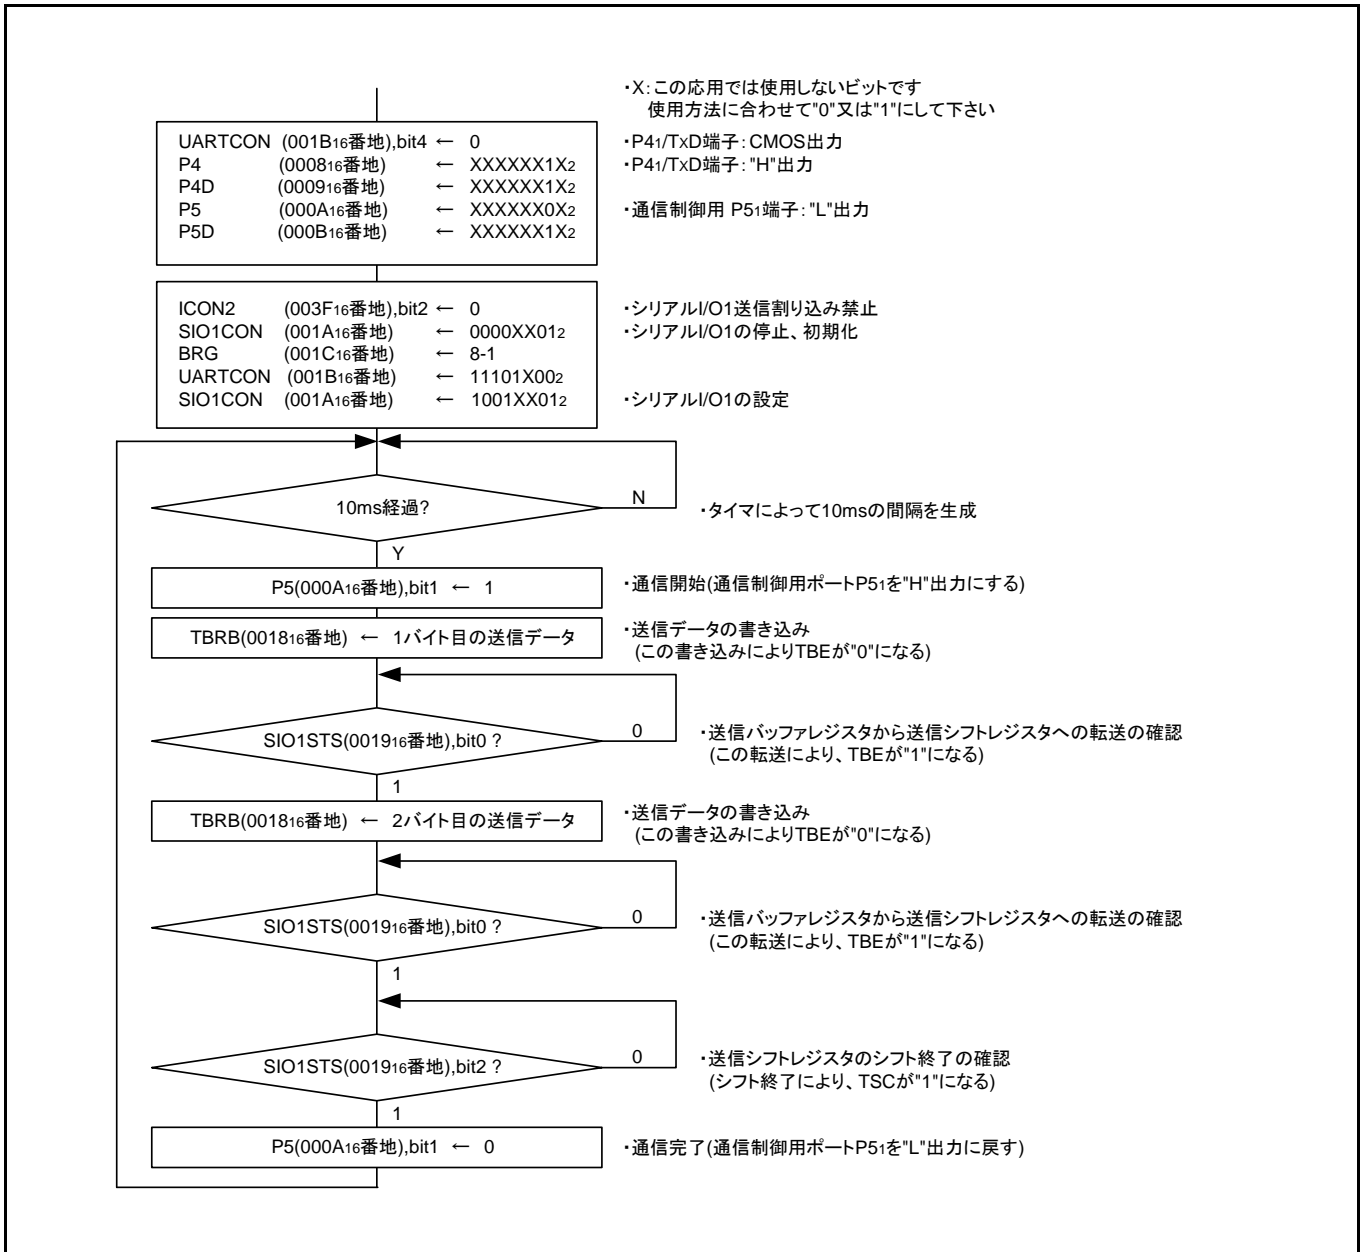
・X:この応用では使用しないビットです
使用方法に合わせて"0"又は"1"にして下さい

UARTCON (001B$_{16}$番地),bit4 ← 0
P4 (0008$_{16}$番地) ← XXXXXX1X$_2$
P4D (0009$_{16}$番地) ← XXXXXX1X$_2$
P5 (000A$_{16}$番地) ← XXXXXX0X$_2$
P5D (000B$_{16}$番地) ← XXXXXX1X$_2$

・P4$_1$/TxD端子:CMOS出力
・P4$_1$/TxD端子:"H"出力
・通信制御用 P5$_1$端子:"L"出力

ICON2 (003F$_{16}$番地),bit2 ← 0
SIO1CON (001A$_{16}$番地) ← 0000XX01$_2$
BRG (001C$_{16}$番地) ← 8-1
UARTCON (001B$_{16}$番地) ← 11101X00$_2$
SIO1CON (001A$_{16}$番地) ← 1001XX01$_2$

・シリアルI/O1送信割り込み禁止
・シリアルI/O1の停止、初期化
・シリアルI/O1の設定

10ms経過?
N
Y
・タイマによって10msの間隔を生成

P5(000A$_{16}$番地),bit1 ← 1
・通信開始(通信制御用ポートP5$_1$を"H"出力にする)

TBRB(0018$_{16}$番地) ← 1バイト目の送信データ
・送信データの書き込み
(この書き込みによりTBEが"0"になる)

SIO1STS(0019$_{16}$番地),bit0 ?
0
1
・送信バッファレジスタから送信シフトレジスタへの転送の確認
(この転送により、TBEが"1"になる)

TBRB(0018$_{16}$番地) ← 2バイト目の送信データ
・送信データの書き込み
(この書き込みによりTBEが"0"になる)

SIO1STS(0019$_{16}$番地),bit0 ?
0
1
・送信バッファレジスタから送信シフトレジスタへの転送の確認
(この転送により、TBEが"1"になる)

SIO1STS(0019$_{16}$番地),bit2 ?
0
1
・送信シフトレジスタのシフト終了の確認
(シフト終了により、TSCが"1"になる)

P5(000A$_{16}$番地),bit1 ← 0
・通信完了(通信制御用ポートP5$_1$を"L"出力に戻す)